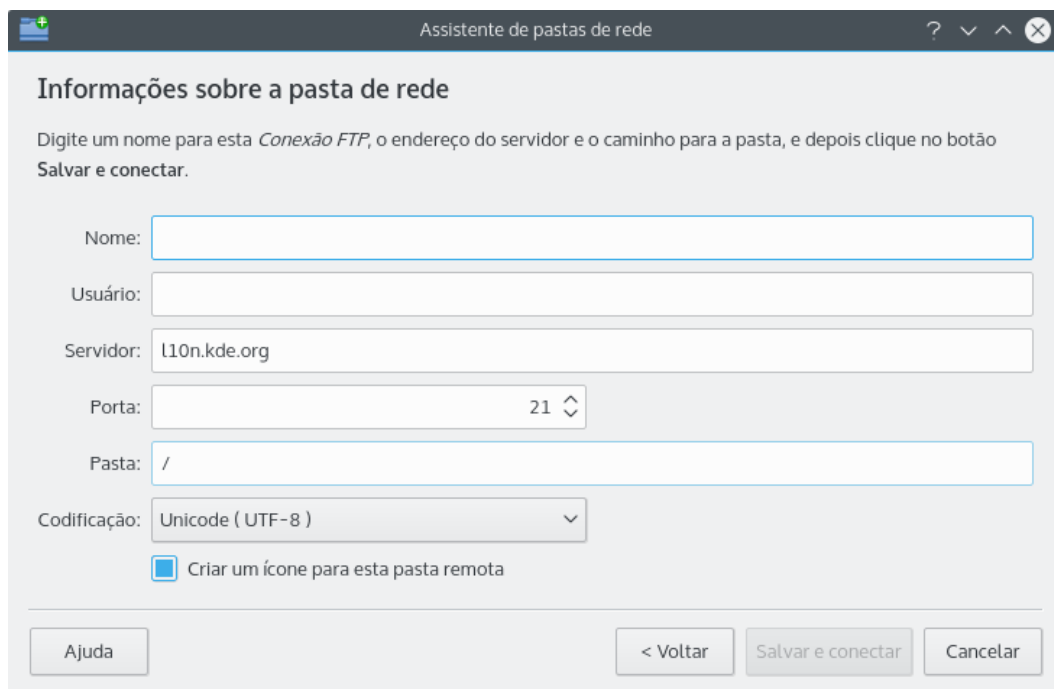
Assistente de pastas de rede

?

Informações sobre a pasta de rede

Digite um nome para esta *Conexão FTP*, o endereço do servidor e o caminho para a pasta, e depois clique no botão **Salvar e conectar**.

Nome:

Usuário:

Servidor: l10n.kde.org

Porta: 21

Pasta: /

Codificação: Unicode ( UTF-8 )

Criar um ícone para esta pasta remota

Ajuda

< Voltar

Salvar e conectar

Cancelar